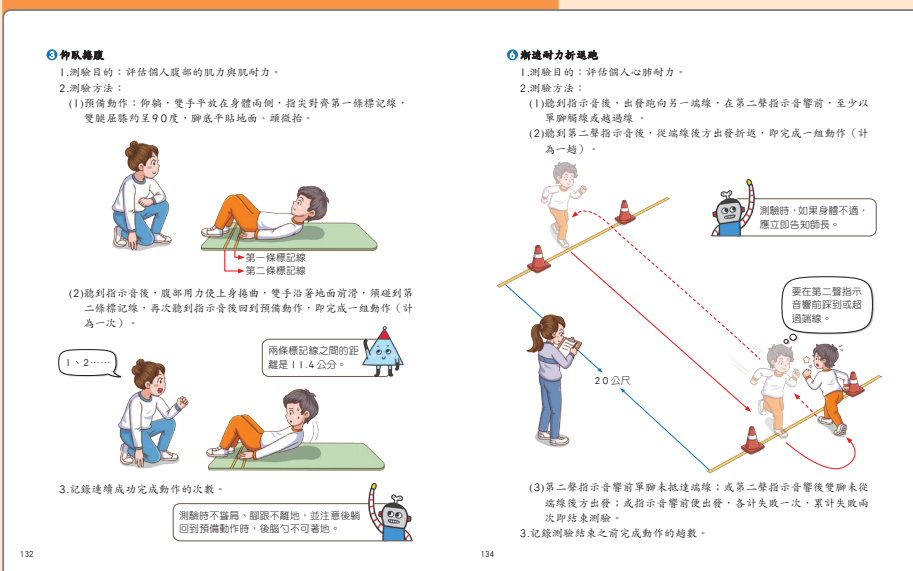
❸仰臥捲腹

1.測驗目的：評估個人腹部的肌力與肌耐力。

2.測驗方法：

(1)預備動作：仰躺，雙手平放在身體兩側，指尖對齊第一條標記線，雙腿屈膝約至90度，腳底平貼地面，頭微抬。

第一條標記線
第二條標記線

(2)聽到指示音後，腹部用力使上身捲曲，雙手沿著地面前滑，須碰到第二條標記線，再次聽到指示音後回到預備動作，即完成一組動作（計為一次）。

1、2……

兩條標記線之間的距離是11.4公分。

3.記錄連續成功完成動作的次數。

測驗時不聳肩、腳跟不離地，並注意後躺回到預備動作時，後腦勺不可著地。

132

❻漸速耐力折返跑

1.測驗目的：評估個人心肺耐力。

2.測驗方法：

(1)聽到指示音後，由發跑向另一端線，在第二聲指示音響前，至少以單腳觸線或越過線。

(2)聽到第二聲指示音後，從端線後方出發折返，即完成一組動作（計為一趟）。

測驗時，如果身體不適，應立即告知師長。

要在第二聲指示音響前踩到或超過端線。

20公尺

(3)第二聲指示音響前單腳未抵達端線；或第二聲指示音響後雙腳未從端線後方出發；或指示音響前便出發，各計失敗一次，累計失敗兩次即結束測驗。

3.記錄測驗結束之前完成動作的趟數。

134